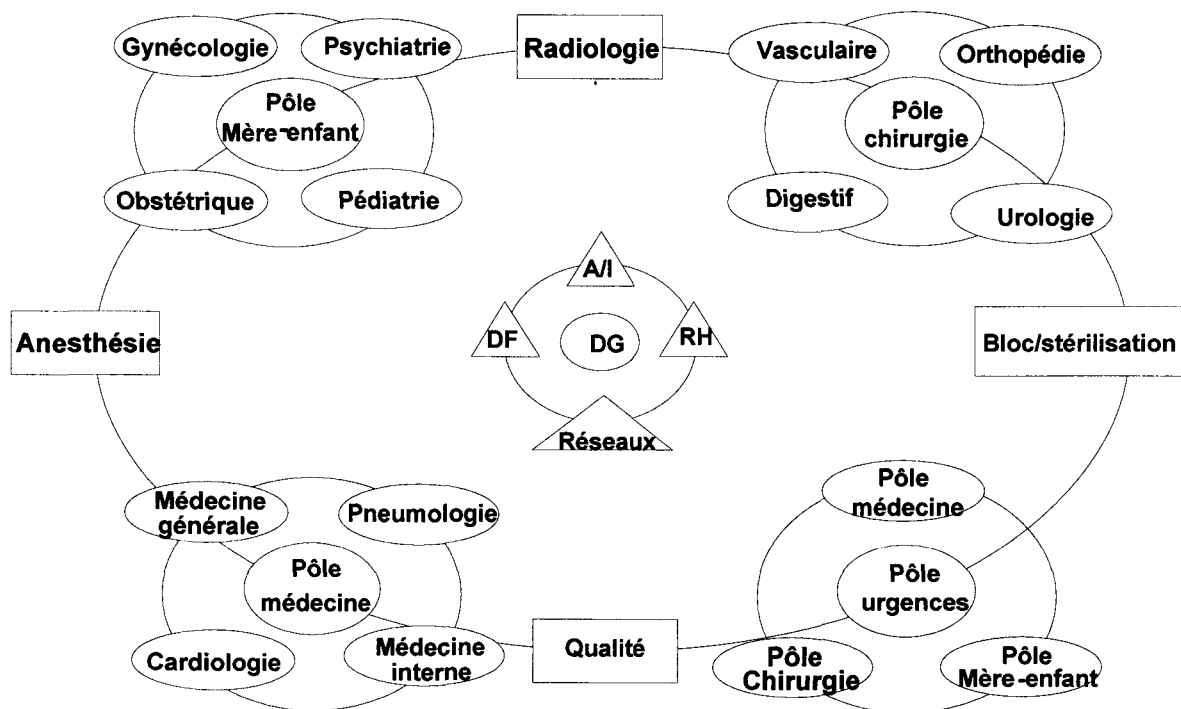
Gynécologie
Psychiatrie
Pôle Mère-enfant
Obstétrique
Pédiatrie

Radiologie

Vasculaire
Orthopédie
Pôle chirurgie
Digestif
Urologie

A/I
DF
DG
RH
Réseaux

Anesthésie

Bloc/stérilisation

Médecine générale
Pneumologie
Pôle médecine
Cardiologie
Médecine interne

Qualité

Pôle médecine
Pôle urgences
Pôle Chirurgie
Pôle Mère-enfant